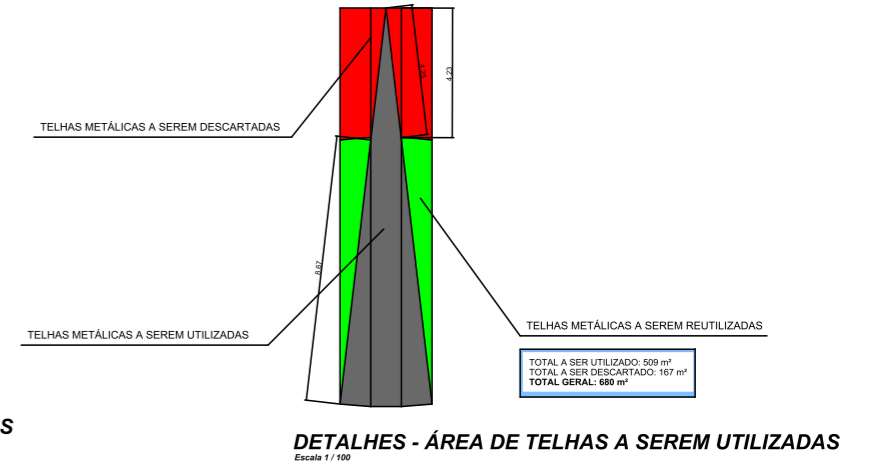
4,23

4,2

TELHAS METÁLICAS A SEREM DESCARTADAS

8,67

TELHAS METÁLICAS A SEREM REUTILIZADAS

TELHAS METÁLICAS A SEREM UTILIZADAS

TOTAL A SER UTILIZADO: 509 m²
TOTAL A SER DESCARTADO: 167 m²
**TOTAL GERAL: 680 m²**

S

**DETALHES - ÁREA DE TELHAS A SEREM UTILIZADAS**
Escala 1 / 100